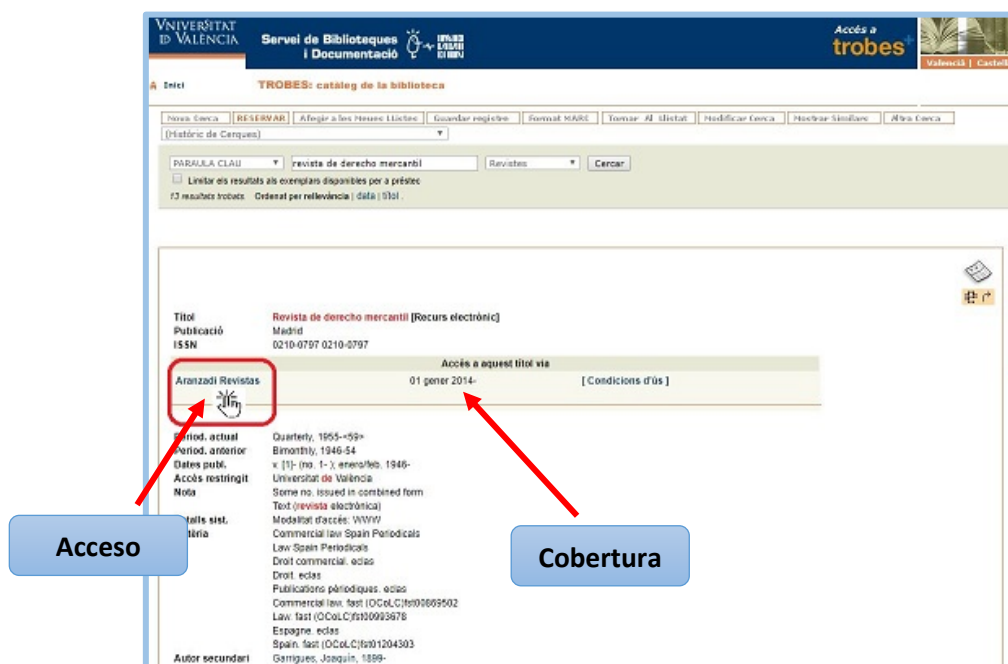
VNIVERSITAT ID VALÈNCIA

Servei de Biblioteques i Documentació

Accés a trobes

València | Castell

Inici

TROBES: catàleg de la biblioteca

Nova Cerca | RESERVAR | Afegir a les Meues Llistes | Guardar registre | Format MARC | Tornar Al Llistat | Modificar Cerca | Mostrar Similars | Altra Cerca

(Històric de Cerques)

PARAULA CLAU | revista de derecho mercantil | Revistes | Cercar

Limitar els resultats als exemplars disponibles per a préstec

13 resultats trobats. Ordenat per rellevància | data | títol .

| | |
|---|---|
| Títol | Revista de derecho mercantil [Recurs electrònic] |
| Publicació | Madrid |
| ISSN | 0210-0797 0210-0797 |

Accés a aquest títol via

| | | |
|---|---|---|
| Aranzadi Revistas | 01 gener 2014- | [ Condicions d'ús ] |

| | |
|---|---|
| Period. actual | Quarterly, 1955-<59> |
| Period. anterior | Bimonthly, 1946-54 |
| Dates publ. | v. [1]- (no. 1- ); enero/feb. 1946- |
| Accés restringit | Universitat de València |
| Nota | Some no. issued in combined form |
| | Text (revista electrònica) |
| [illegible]talls sist. | Modalitat d'accés: WWW |
| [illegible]atèria | Commercial law Spain Periodicals |
| | Law Spain Periodicals |
| | Dret commercial. eclas |
| | Dret. eclas |
| | Publications periòdiques. eclas |
| | Commercial law. fast (OCoLC)fst00869502 |
| | Law. fast (OCoLC)fst00993678 |
| | Espagne. eclas |
| | Spain. fast (OCoLC)fst01204303 |
| Autor secundari | Garrigues, Joaquín, 1899- |

Acceso

Cobertura